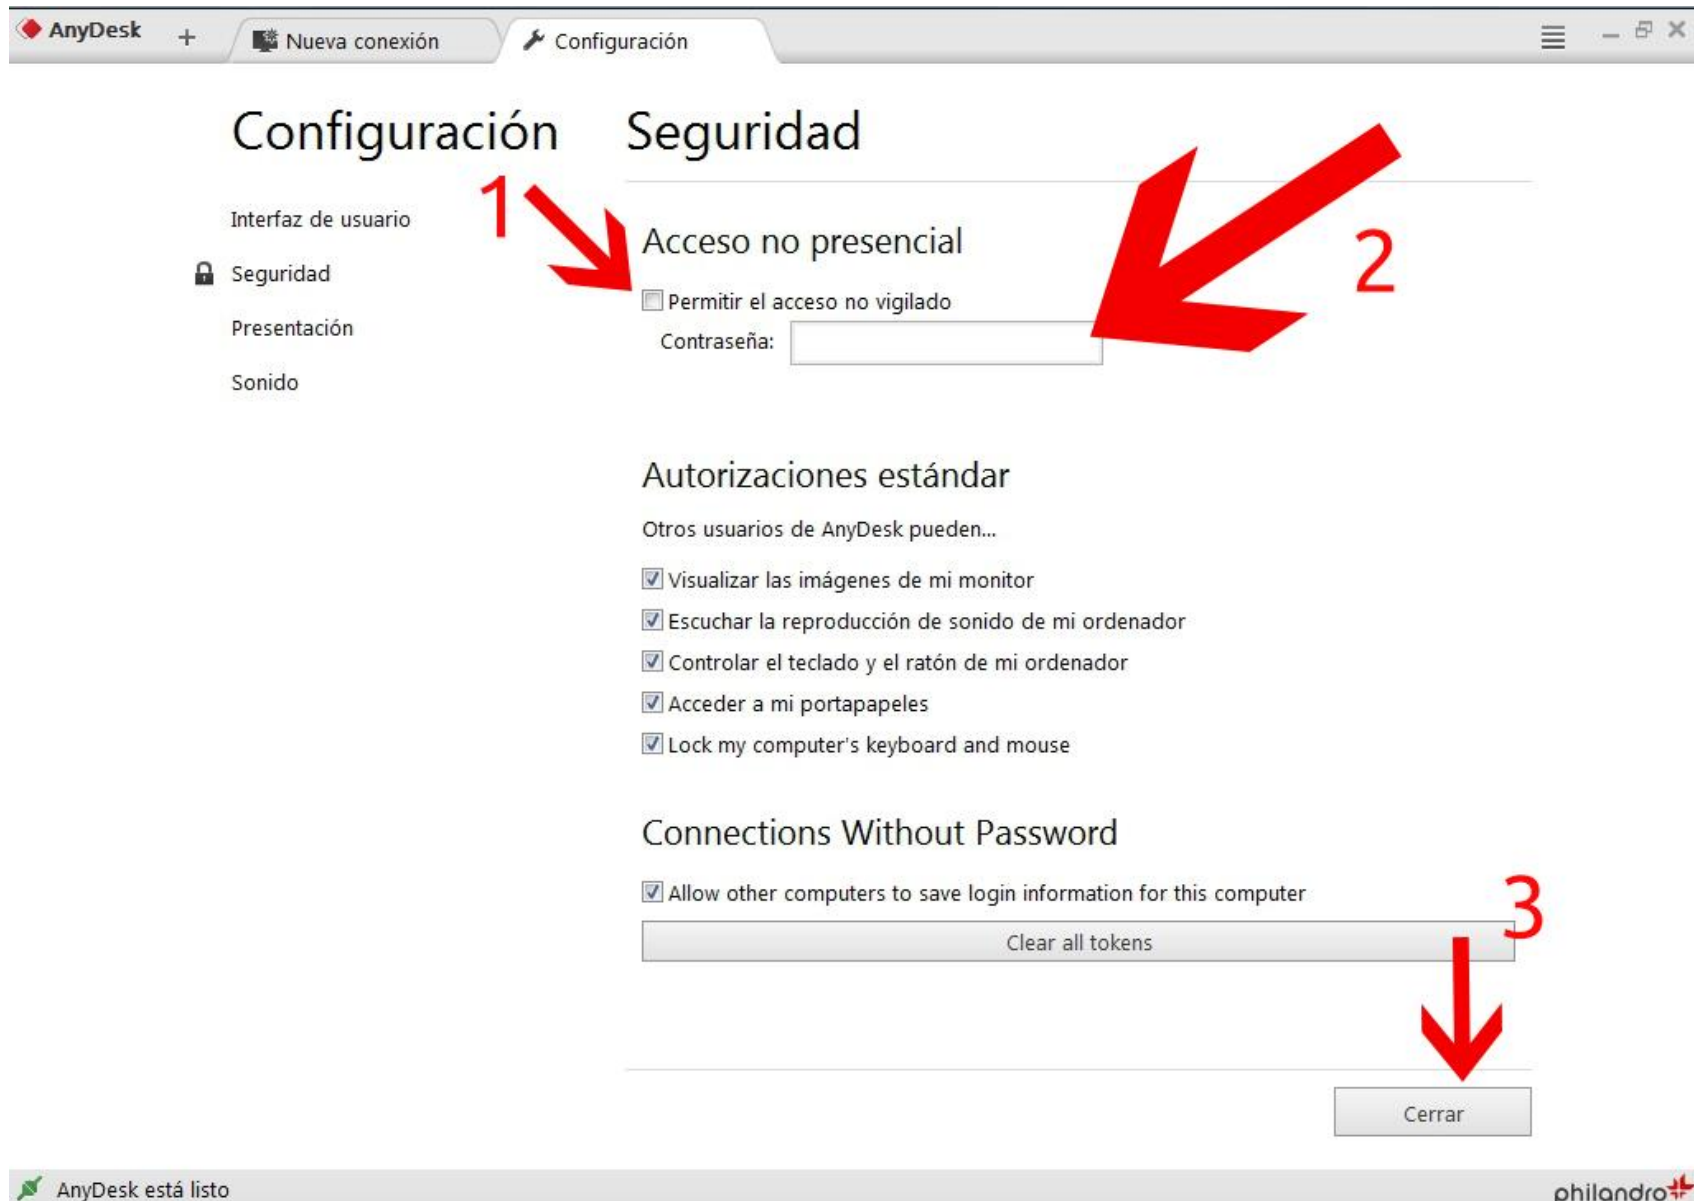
AnyDesk + Nueva conexión Configuración

Configuración

Interfaz de usuario

Seguridad

Presentación

Sonido

Seguridad

1

2

Acceso no presencial

Permitir el acceso no vigilado

Contraseña:

Autorizaciones estándar

Otros usuarios de AnyDesk pueden...

Visualizar las imágenes de mi monitor

Escuchar la reproducción de sonido de mi ordenador

Controlar el teclado y el ratón de mi ordenador

Acceder a mi portapapeles

Lock my computer's keyboard and mouse

Connections Without Password

Allow other computers to save login information for this computer

3

Clear all tokens

Cerrar

AnyDesk está listo

philandro